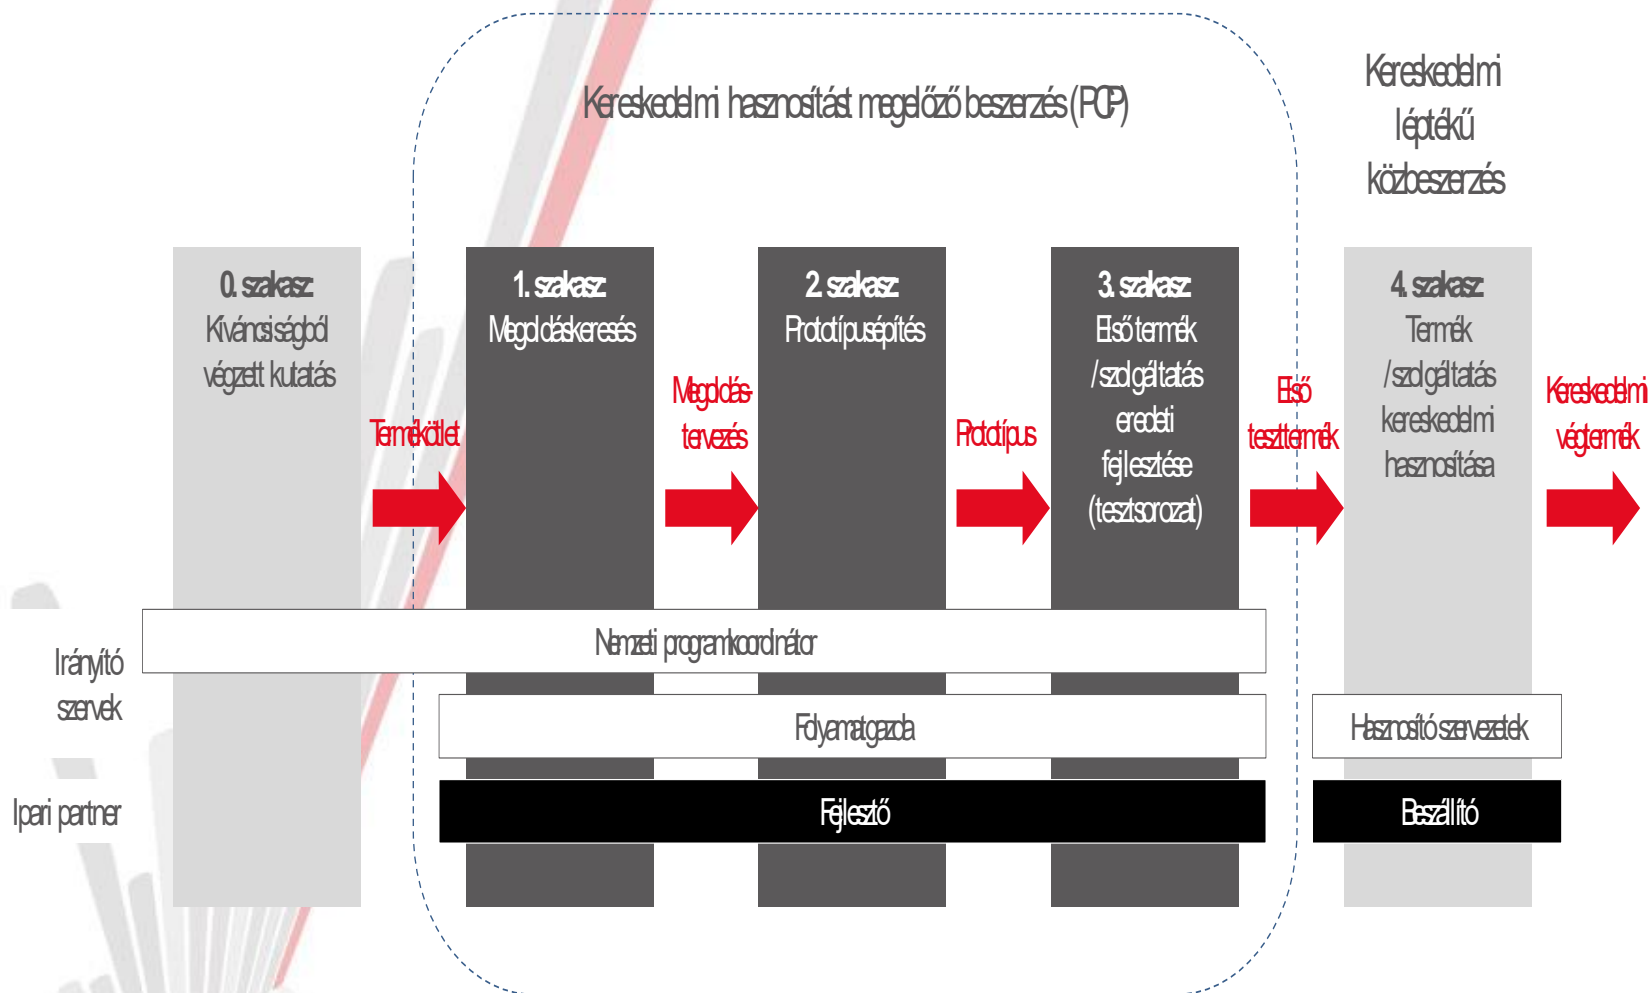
Kereskedelmi hasznosítást megelőző beszerzés (PCP)

Kereskedelmi léptékű közbeszerzés

0. szakasz
Kíváncsiságból végzett kutatás

Termékötlet

1. szakasz
Megoldáskeresés

Megoldás-tervezés

2. szakasz
Prototípusépítés

Prototípus

3. szakasz
Első termék /szolgáltatás eredeti fejlesztése (tesztsorozat)

Első teszttermék

4. szakasz
Termék /szolgáltatás kereskedelmi hasznosítása

Kereskedelmi végtermék

Irányító szervek

Nemzeti programkoordinátor

Folyamatgazda

Hasznosító szervezetek

Ipari partner

Fejlesztő

Beszállító